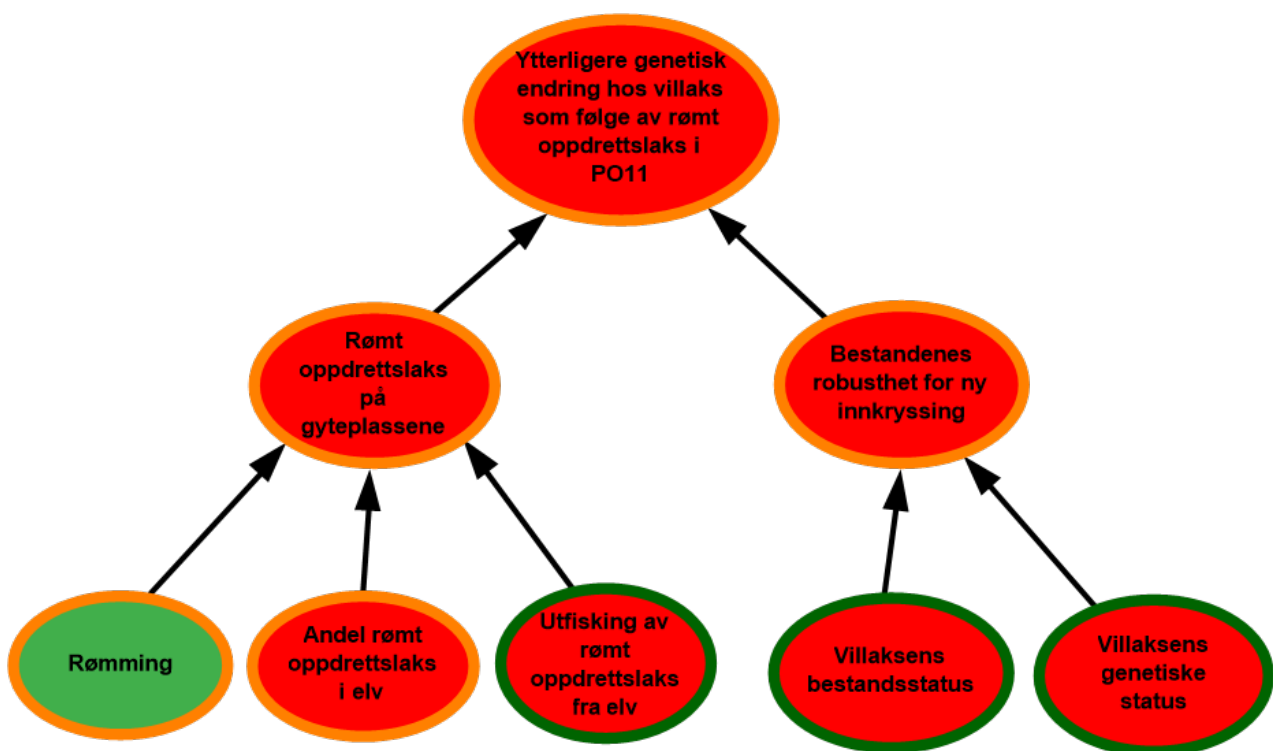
Ytterligere genetisk endring hos villaks som følge av rømt oppdrettslaks i PO11

Rømt oppdrettslaks på gyteplassene

Bestandenes robusthet for ny innkryssing

Rømming

Andel rømt oppdrettslaks i elv

Utfisking av rømt oppdrettslaks fra elv

Villaksens bestandsstatus

Villaksens genetiske status